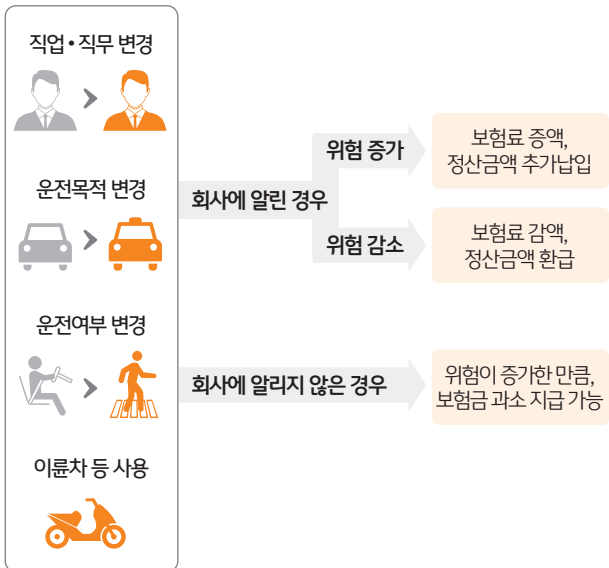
직업 • 직무 변경

운전목적 변경

운전여부 변경

이륜차 등 사용

회사에 알린 경우

위험 증가

보험료 증액, 정산금액 추가납입

위험 감소

보험료 감액, 정산금액 환급

회사에 알리지 않은 경우

위험이 증가한 만큼, 보험금 과소 지급 가능